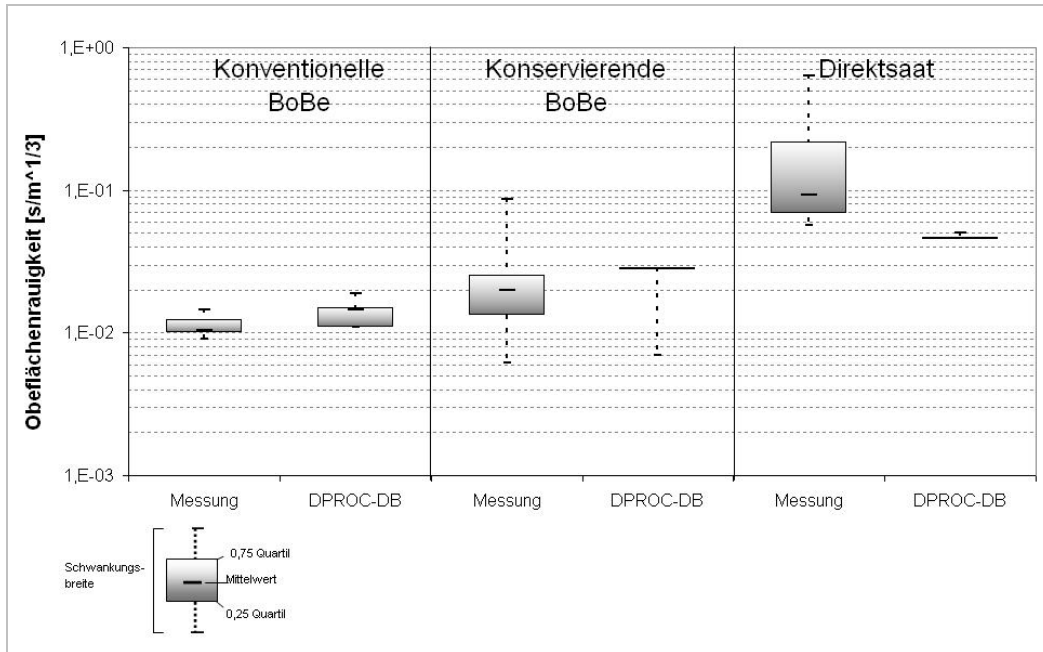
1,E+00

1,E-01

1,E-02

1,E-03

Obeflächenrauigkeit [s/m^1/3]

Konventionelle BoBe

Konservierende BoBe

Direktsaat

Messung

DPROC-DB

Messung

DPROC-DB

Messung

DPROC-DB

Schwankungsbreite

0,75 Quartil

Mittelwert

0,25 Quartil